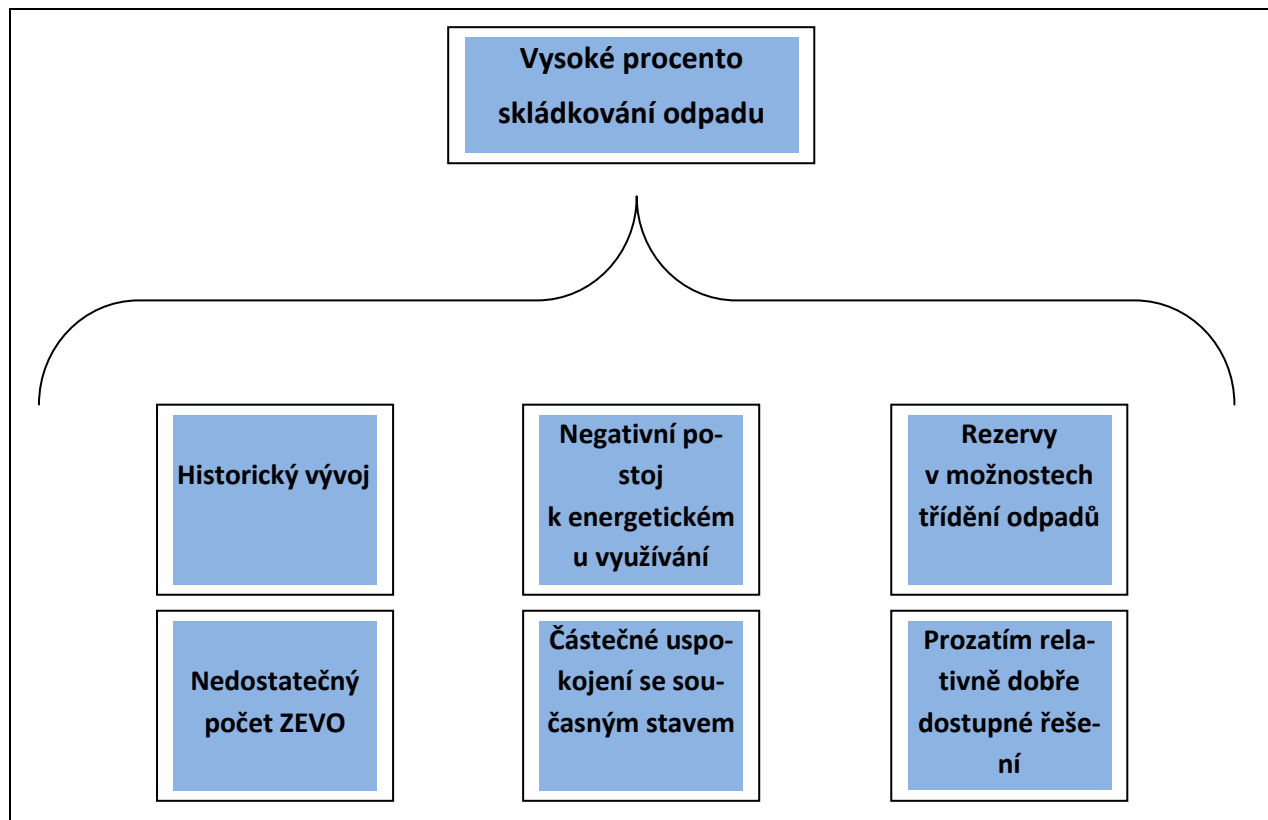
Vysoké procento skládkování odpadu

Historický vývoj

Negativní postoj k energetickému využívání

Rezervy v možnostech třídění odpadů

Nedostatečný počet ZEVO

Částečné uspokojení se současným stavem

Prozatím relativně dobře dostupné řešení